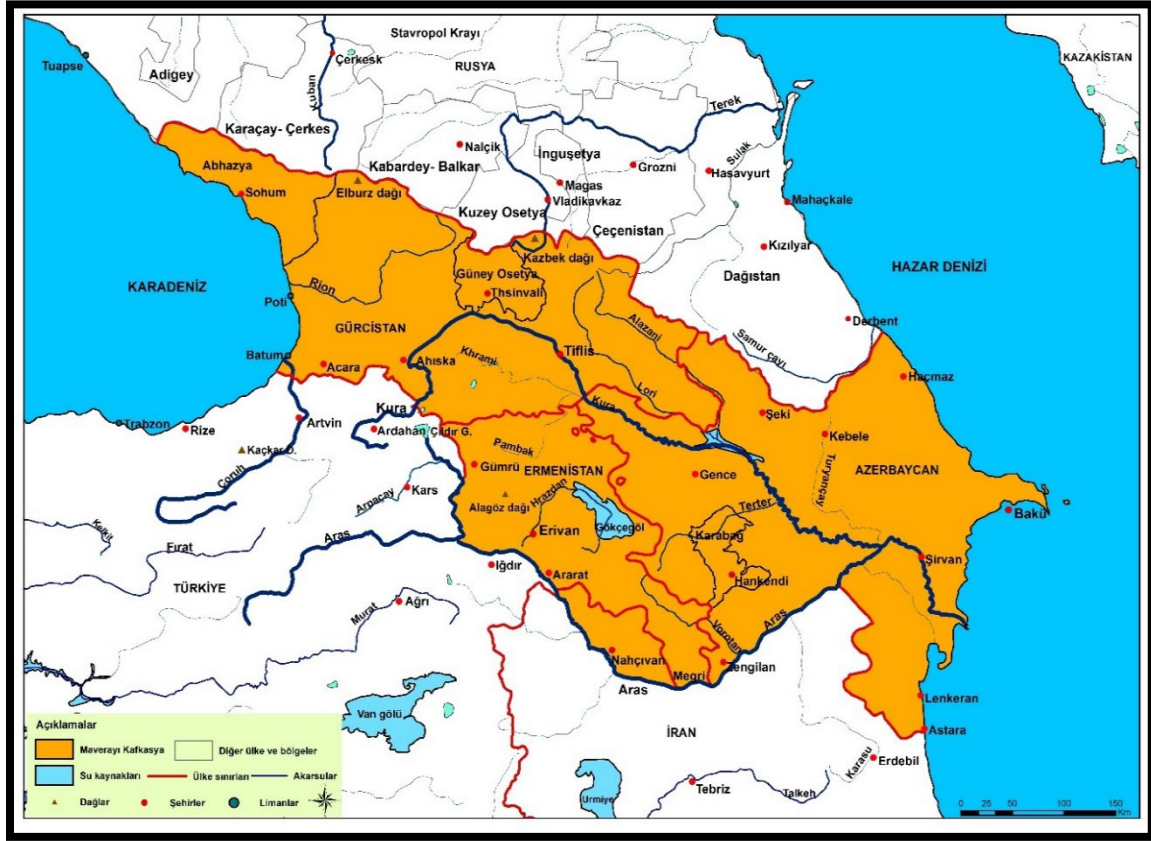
Stavropol Krayı
RUSYA
KAZAKİSTAN
Tuapse
Adigey
Çerkesk
Kuban
Terek
Karaçay- Çerkes
Nalçik
İnguşetya
Grozni
Sulak
Hasavyurt
Abhazya
Kabardey- Balkar
Magas
Sohum
Elburz dağı
Vladikavkaz
Mahaçkale
Kuzey Osetya
Çeçenistan
Kızılyar
Kazbek dağı
HAZAR DENİZİ
KARADENİZ
Güney Osetya
Dağıstan
Rion
Thsinvali
Poti
Alazani
GÜRCİSTAN
Derbent
Samur çayı
Khrami
Tiflis
Batum
Acara
Ahıska
Haçmaz
Lori
Kura
Trabzon
Rize
Artvin
Kura
Şeki
Ardahan
Çıldır G.
Kebele
Kaçkar D.
Pambak
Gümrü
ERMENİSTAN
Gence
Turyançay
AZERBAYCAN
Çoruh
Kars
Arpaçay
Hrazdan
Terter
Alagöz dağı
Bakü
Kelkit
Gökçegöl
Erivan
Karabağ
Fırat
Aras
Şirvan
TÜRKİYE
Iğdır
Ararat
Hankendi
Murat
Ağrı
Vorotan
Aras
Nahçıvan
Zengilan
Megri
Aras
Lenkeran
Açıklamalar
Van gölü
Maverayı Kafkasya
Diğer ülke ve bölgeler
İRAN
Astara
Su kaynakları
Ülke sınırları
Akarsular
Karasu
Erdebil
Dağlar
Şehirler
Limanlar
Urmiye
Tebriz
Talkeh
0 25 50 100 150 Km